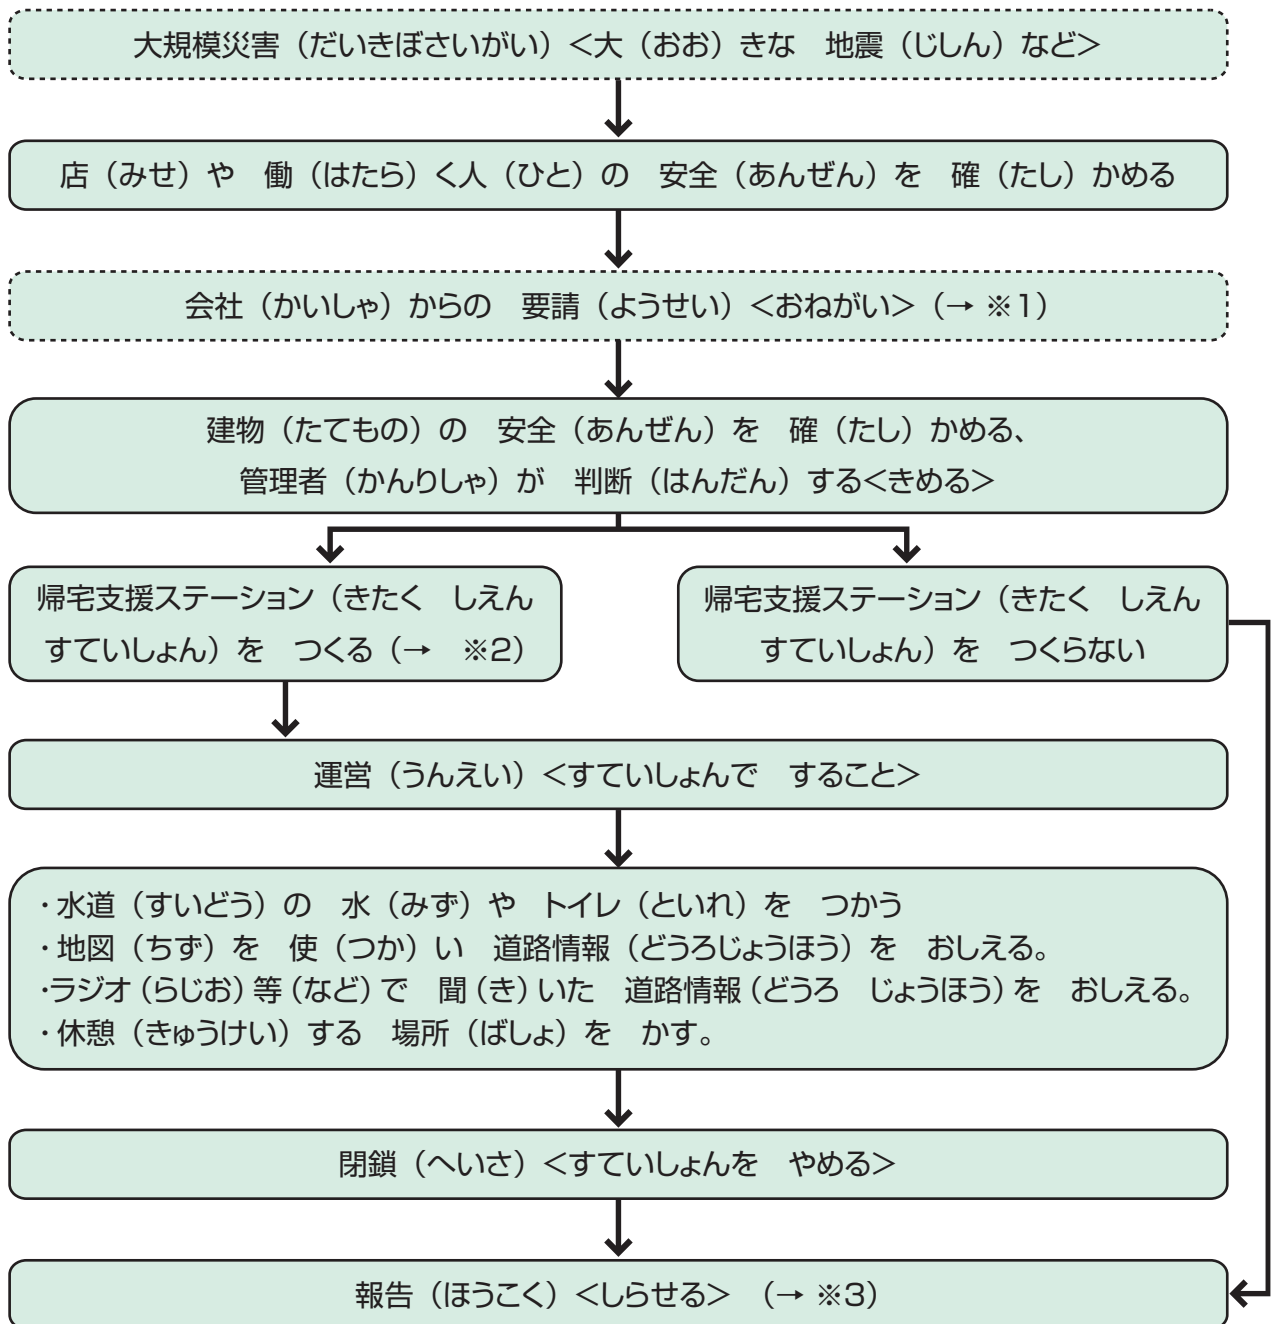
大規模災害（だいきぼさいがい）<大（おお）きな　地震（じしん）など>

店（みせ）や　働（はたら）く人（ひと）の　安全（あんぜん）を　確（たし）かめる

会社（かいしゃ）からの　要請（ようせい）<おねがい>（→ ※1）

建物（たてもの）の　安全（あんぜん）を　確（たし）かめる、
管理者（かんりしゃ）が　判断（はんだん）する<きめる>

帰宅支援ステーション（きたく　しえん　すていしょん）を　つくる（→　※2）

帰宅支援ステーション（きたく　しえん　すていしょん）を　つくらない

運営（うんえい）<すていしょんで　すること>

・水道（すいどう）の　水（みず）や　トイレ（といれ）を　つかう
・地図（ちず）を　使（つか）い　道路情報（どうろじょうほう）を　おしえる。
・ラジオ（らじお）等（など）で　聞（き）いた　道路情報（どうろ　じょうほう）を　おしえる。
・休憩（きゅうけい）する　場所（ばしょ）を　かす。

閉鎖（へいさ）<すていしょんを　やめる>

報告（ほうこく）<しらせる>　（→ ※3）